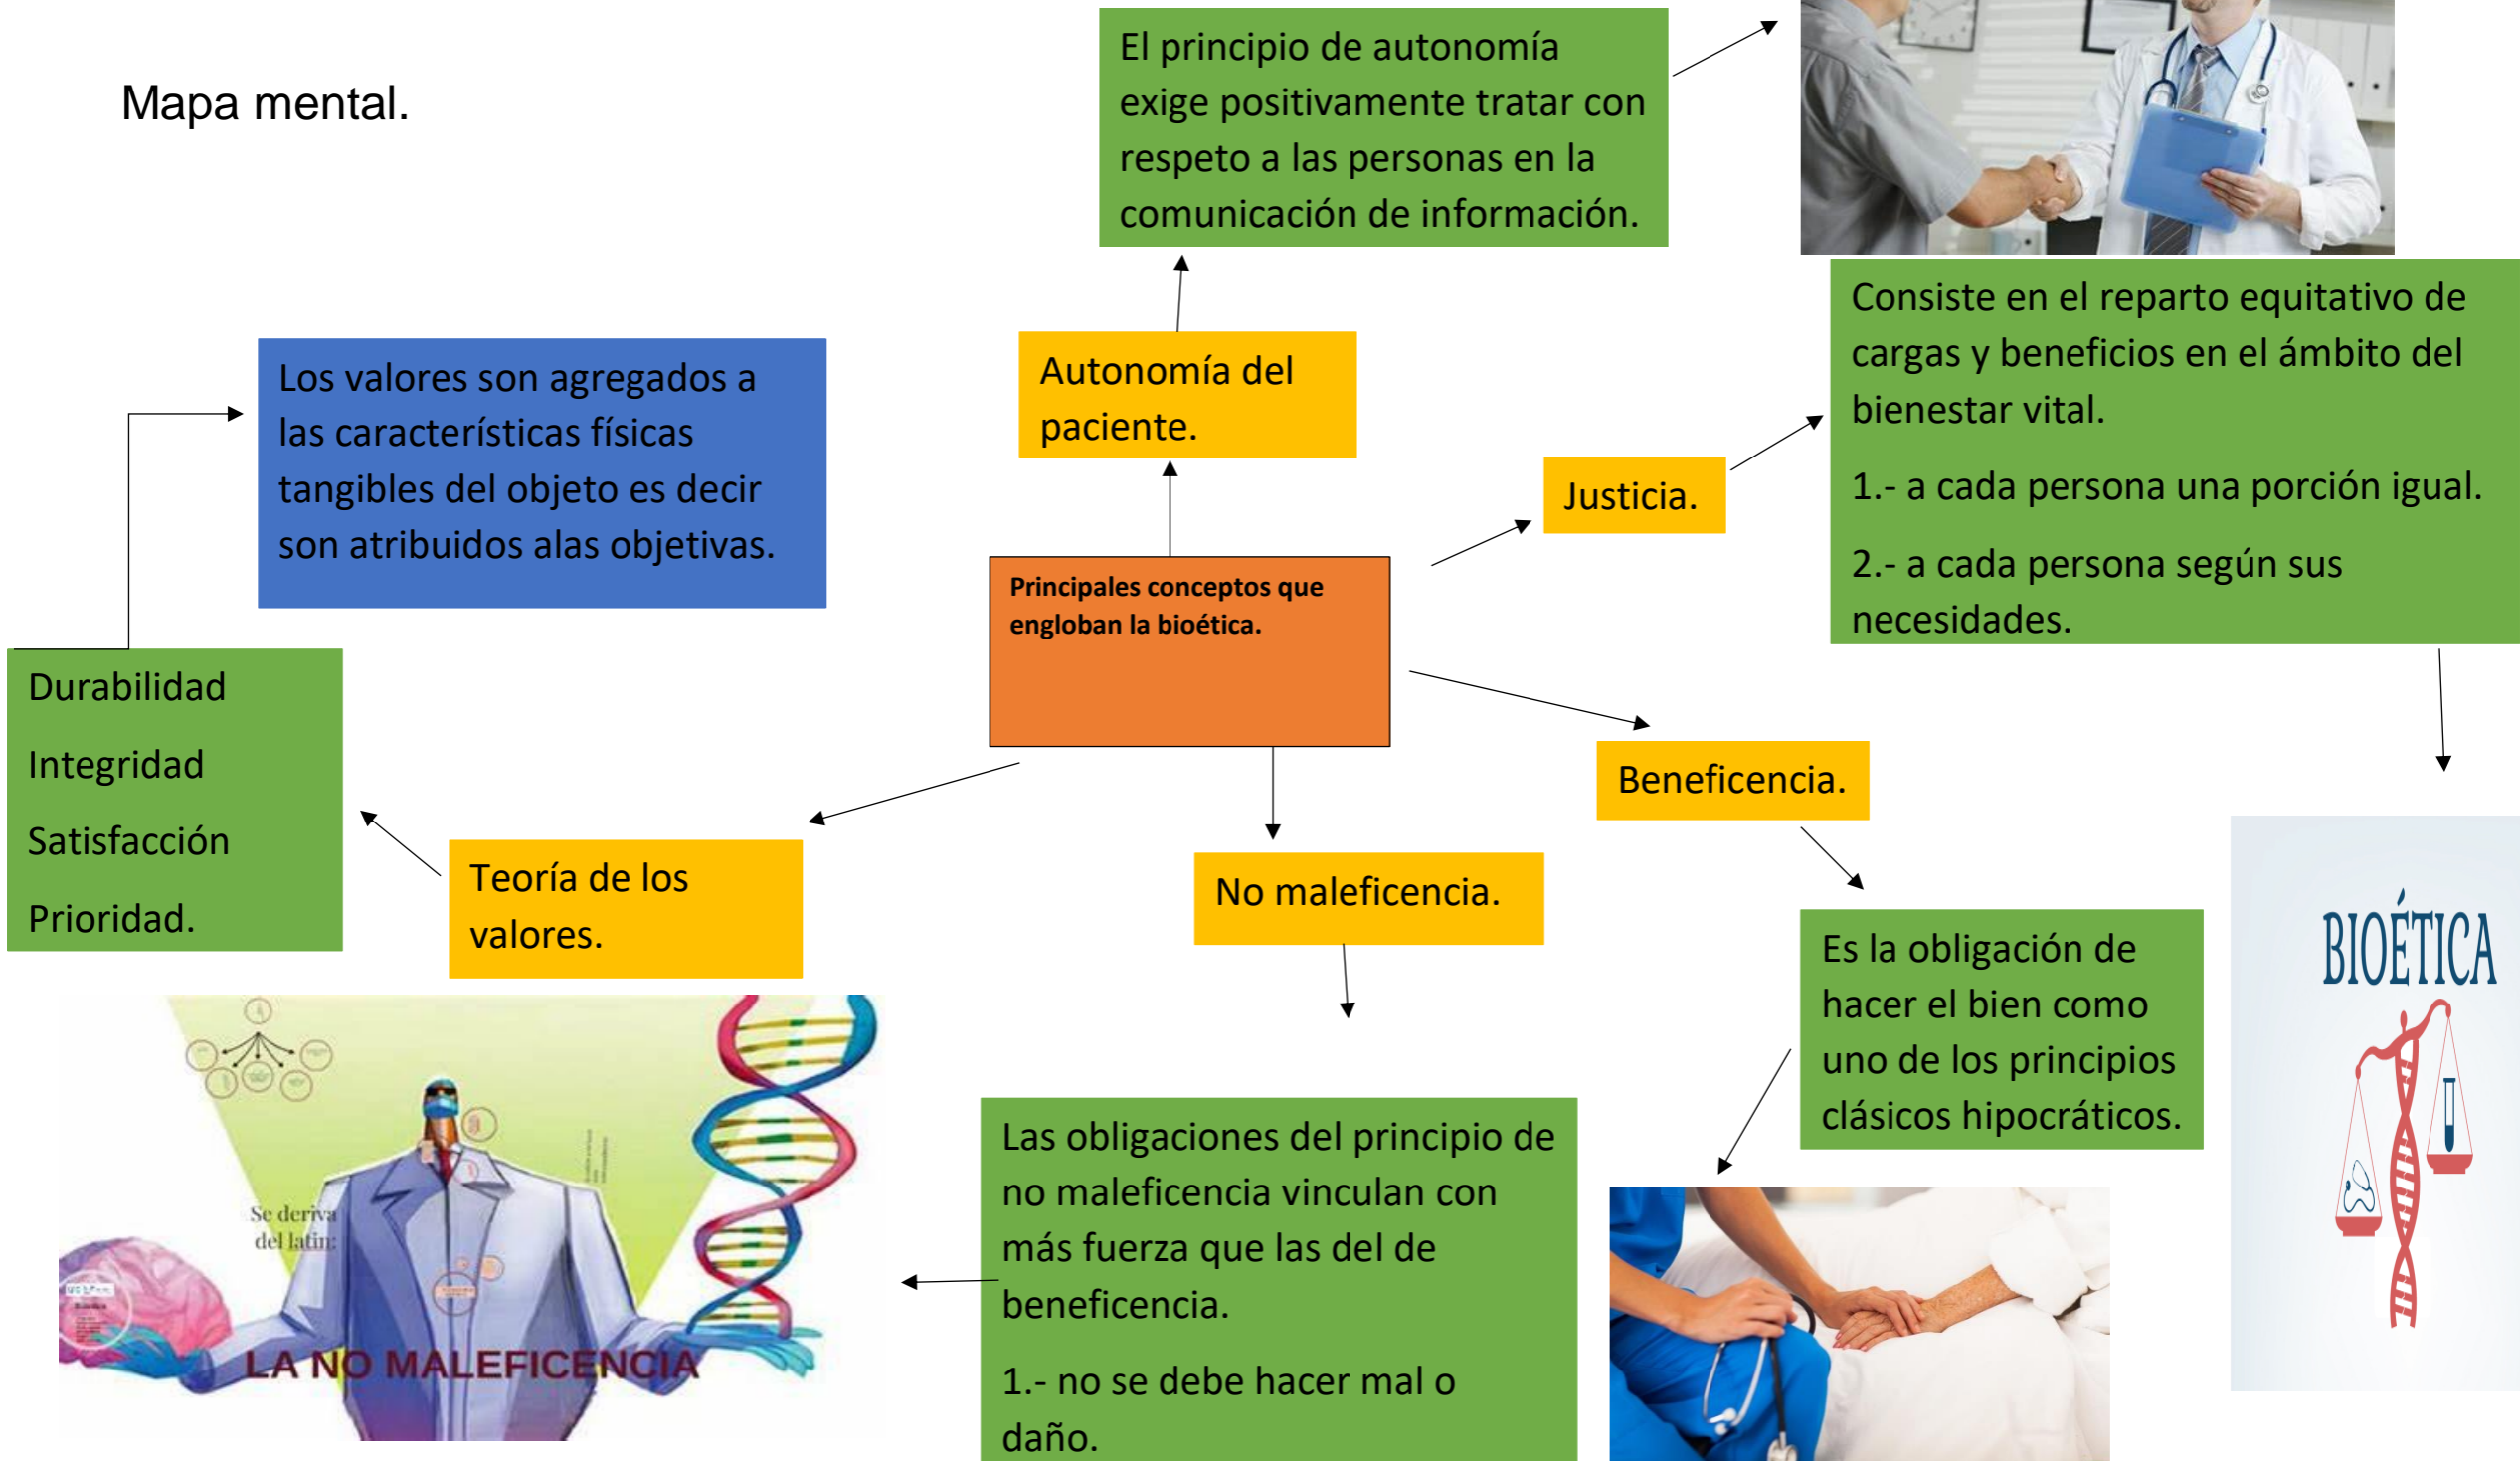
Mapa mental.

El principio de autonomía exige positivamente tratar con respeto a las personas en la comunicación de información.

Autonomía del paciente.

Los valores son agregados a las características físicas tangibles del objeto es decir son atribuidos alas objetivas.

Principales conceptos que engloban la bioética.

Justicia.

Consiste en el reparto equitativo de cargas y beneficios en el ámbito del bienestar vital.

1.- a cada persona una porción igual.

2.- a cada persona según sus necesidades.

Durabilidad

Integridad

Satisfacción

Prioridad.

Teoría de los valores.

No maleficencia.

Beneficencia.

Es la obligación de hacer el bien como uno de los principios clásicos hipocráticos.

BIOÉTICA

Se deriva del latín:

LA NO MALEFICENCIA

Las obligaciones del principio de no maleficencia vinculan con más fuerza que las del de beneficencia.

1.- no se debe hacer mal o daño.